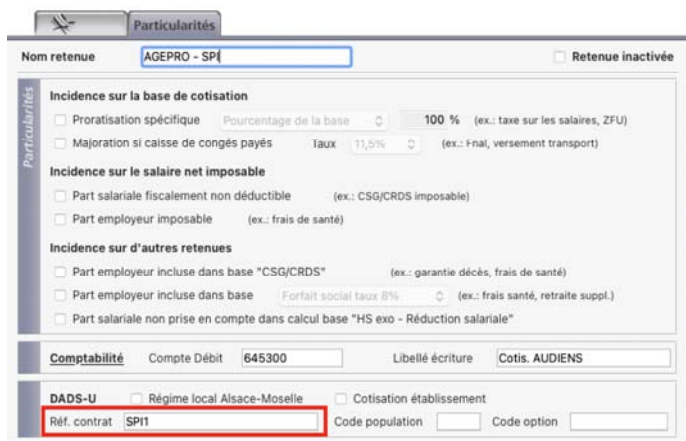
Particularités

Nom retenue AGEPRO - SPI

Retenue inactivée

Particularités

Incidence sur la base de cotisation

Proratisation spécifique Pourcentage de la base 100 % (ex.: taxe sur les salaires, ZFU)

Majoration si caisse de congés payés Taux 11,5% (ex.: Fnal, versement transport)

Incidence sur le salaire net imposable

Part salariale fiscalement non déductible (ex.: CSG/CRDS imposable)

Part employeur imposable (ex.: frais de santé)

Incidence sur d'autres retenues

Part employeur incluse dans base "CSG/CRDS" (ex.: garantie décès, frais de santé)

Part employeur incluse dans base Forfait social taux 8% (ex.: frais santé, retraite suppl.)

Part salariale non prise en compte dans calcul base "HS exo - Réduction salariale"

Comptabilité Compte Débit 645300 Libellé écriture Cotis. AUDIENS

DADS-U Régime local Alsace-Moselle Cotisation établissement

Réf. contrat SPI1 Code population Code option